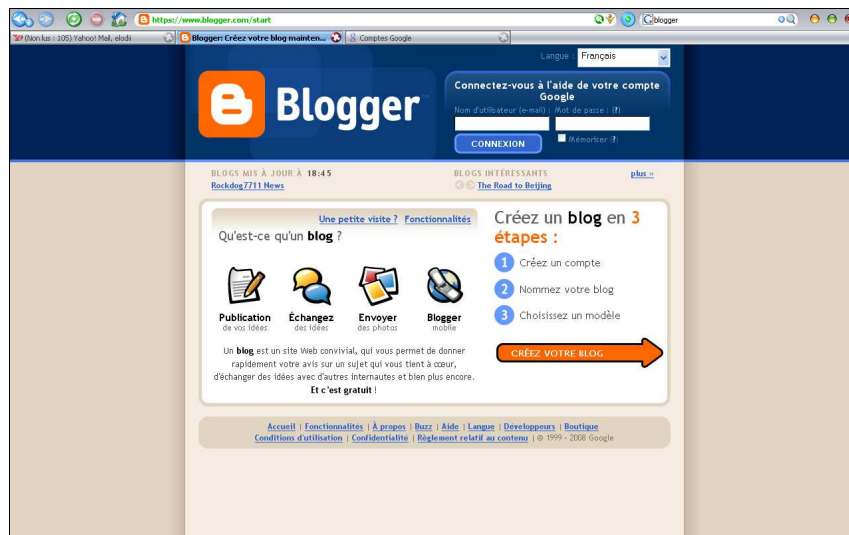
https://www.blogger.com/start

blogger

(Non lus : 105) Yahoo! Mail, elodi

Blogger: Créez votre blog mainten...

Comptes Google

Langue : Français

Blogger

Connectez-vous à l'aide de votre compte Google

Nom d'utilisateur (e-mail) : Mot de passe : (?)

CONNEXION

Mémoriser (?)

BLOGS MIS À JOUR À 18:45

Rockdog7711 News

BLOGS INTÉRESSANTS

The Road to Beijing

plus »

Une petite visite ? Fonctionnalités

Qu'est-ce qu'un blog ?

Publication de vos idées

Échangez des idées

Envoyer des photos

Blogger mobile

Un blog est un site Web convivial, qui vous permet de donner rapidement votre avis sur un sujet qui vous tient à cœur, d'échanger des idées avec d'autres internautes et bien plus encore. Et c'est gratuit !

Créez un blog en 3 étapes :

1 Créez un compte

2 Nommez votre blog

3 Choisissez un modèle

CRÉEZ VOTRE BLOG

Accueil | Fonctionnalités | À propos | Buzz | Aide | Langue | Développeurs | Boutique

Conditions d'utilisation | Confidentialité | Règlement relatif au contenu | © 1999 - 2008 Google